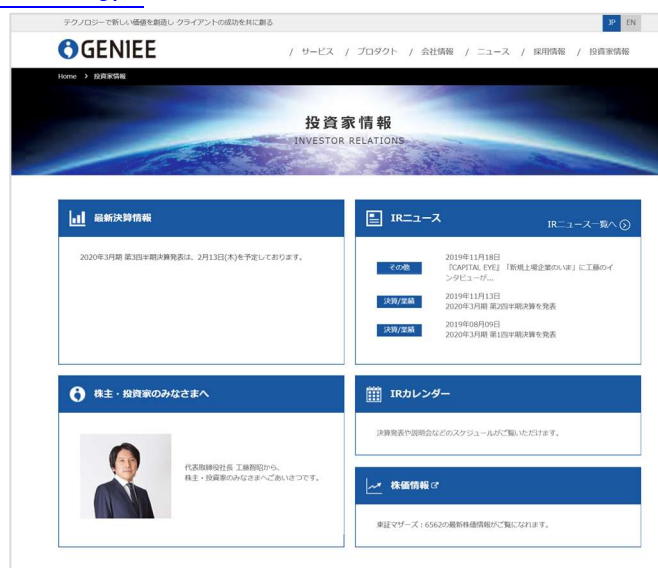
テクノロジーで新しい価値を創造し クライアントの成功を共に創る

JP EN

GENIEE

/ サービス / プロダクト / 会社情報 / ニュース / 採用情報 / 投資家情報

Home > 投資家情報

投資家情報
INVESTOR RELATIONS

最新決算情報

2020年3月期 第3四半期決算発表は、2月13日(木)を予定しております。

IRニュース

IRニュース一覧へ

その他
2019年11月18日
『CAPITAL EYE』「新規上場企業のいま」に工藤のインタビューが...

決算/業績
2019年11月13日
2020年3月期 第2四半期決算を発表

決算/業績
2019年08月09日
2020年3月期 第1四半期決算を発表

株主・投資家のみなさまへ

代表取締役社長 工藤智昭から、
株主・投資家のみなさまへごあいさつです。

IRカレンダー

決算発表や説明会などのスケジュールがご覧いただけます。

株価情報

東証マザーズ：6562の最新株価情報がご覧になれます。